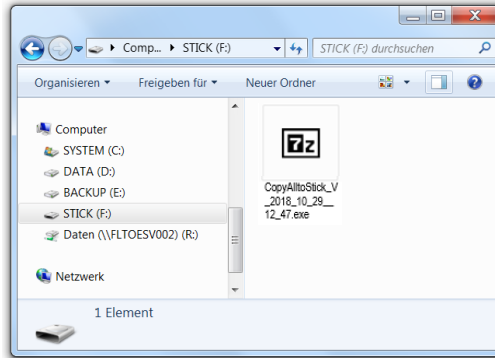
Comp... ▸ STICK (F:) ▸

STICK (F:) durchsuchen

Organisieren ▾ Freigeben für ▾ Neuer Ordner

Computer
SYSTEM (C:)
DATA (D:)
BACKUP (E:)
STICK (F:)
Daten (\\FLTOESV002) (R:)

Netzwerk

7z

CopyAlltoStick_V_2018_10_29__12_47.exe

1 Element